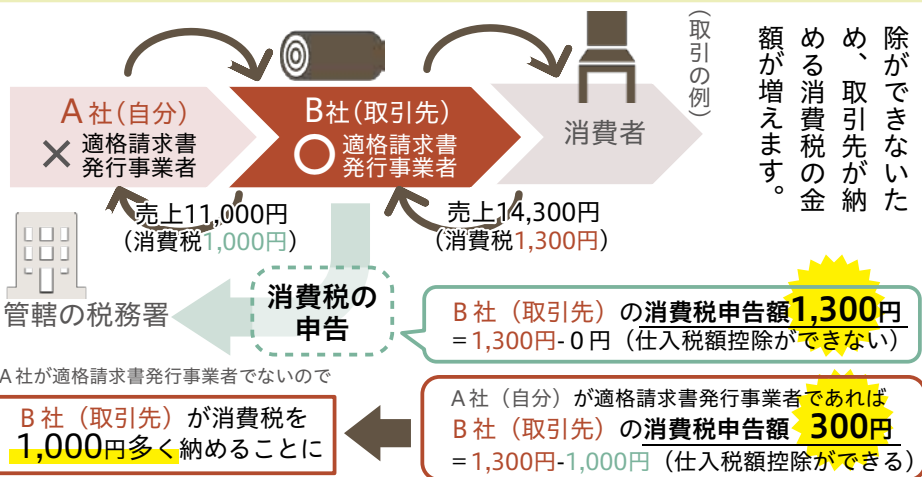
除ができないため、取引先が納める消費税の金額が増えます。

（取引の例）

A社（自分）
× 適格請求書発行事業者

B社（取引先）
○ 適格請求書発行事業者

消費者

売上11,000円
（消費税1,000円）

売上14,300円
（消費税1,300円）

管轄の税務署

消費税の申告

B社（取引先）の消費税申告額1,300円
＝1,300円-０円（仕入税額控除ができない）

A社が適格請求書発行事業者でないので

B社（取引先）が消費税を1,000円多く納めることに

A社（自分）が適格請求書発行事業者であれば
B社（取引先）の消費税申告額 300円
＝1,300円-1,000円（仕入税額控除ができる）